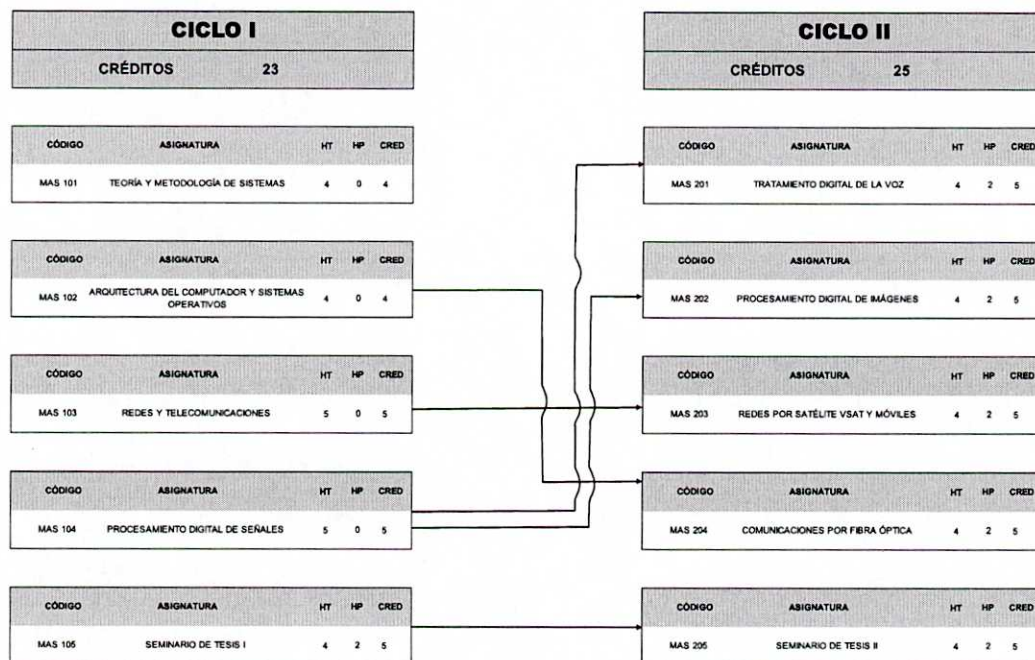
CICLO I

CRÉDITOS 23

| CÓDIGO | ASIGNATURA | HT | HP | CRED |
|---|---|---|---|---|
| MAS 101 | TEORÍA Y METODOLOGÍA DE SISTEMAS | 4 | 0 | 4 |

| CÓDIGO | ASIGNATURA | HT | HP | CRED |
|---|---|---|---|---|
| MAS 102 | ARQUITECTURA DEL COMPUTADOR Y SISTEMAS OPERATIVOS | 4 | 0 | 4 |

| CÓDIGO | ASIGNATURA | HT | HP | CRED |
|---|---|---|---|---|
| MAS 103 | REDES Y TELECOMUNICACIONES | 5 | 0 | 5 |

| CÓDIGO | ASIGNATURA | HT | HP | CRED |
|---|---|---|---|---|
| MAS 104 | PROCESAMIENTO DIGITAL DE SEÑALES | 5 | 0 | 5 |

| CÓDIGO | ASIGNATURA | HT | HP | CRED |
|---|---|---|---|---|
| MAS 105 | SEMINARIO DE TESIS I | 4 | 2 | 5 |

CICLO II

CRÉDITOS 25

| CÓDIGO | ASIGNATURA | HT | HP | CRED |
|---|---|---|---|---|
| MAS 201 | TRATAMIENTO DIGITAL DE LA VOZ | 4 | 2 | 5 |

| CÓDIGO | ASIGNATURA | HT | HP | CRED |
|---|---|---|---|---|
| MAS 202 | PROCESAMIENTO DIGITAL DE IMÁGENES | 4 | 2 | 5 |

| CÓDIGO | ASIGNATURA | HT | HP | CRED |
|---|---|---|---|---|
| MAS 203 | REDES POR SATÉLITE VSAT Y MÓVILES | 4 | 2 | 5 |

| CÓDIGO | ASIGNATURA | HT | HP | CRED |
|---|---|---|---|---|
| MAS 204 | COMUNICACIONES POR FIBRA ÓPTICA | 4 | 2 | 5 |

| CÓDIGO | ASIGNATURA | HT | HP | CRED |
|---|---|---|---|---|
| MAS 205 | SEMINARIO DE TESIS II | 4 | 2 | 5 |